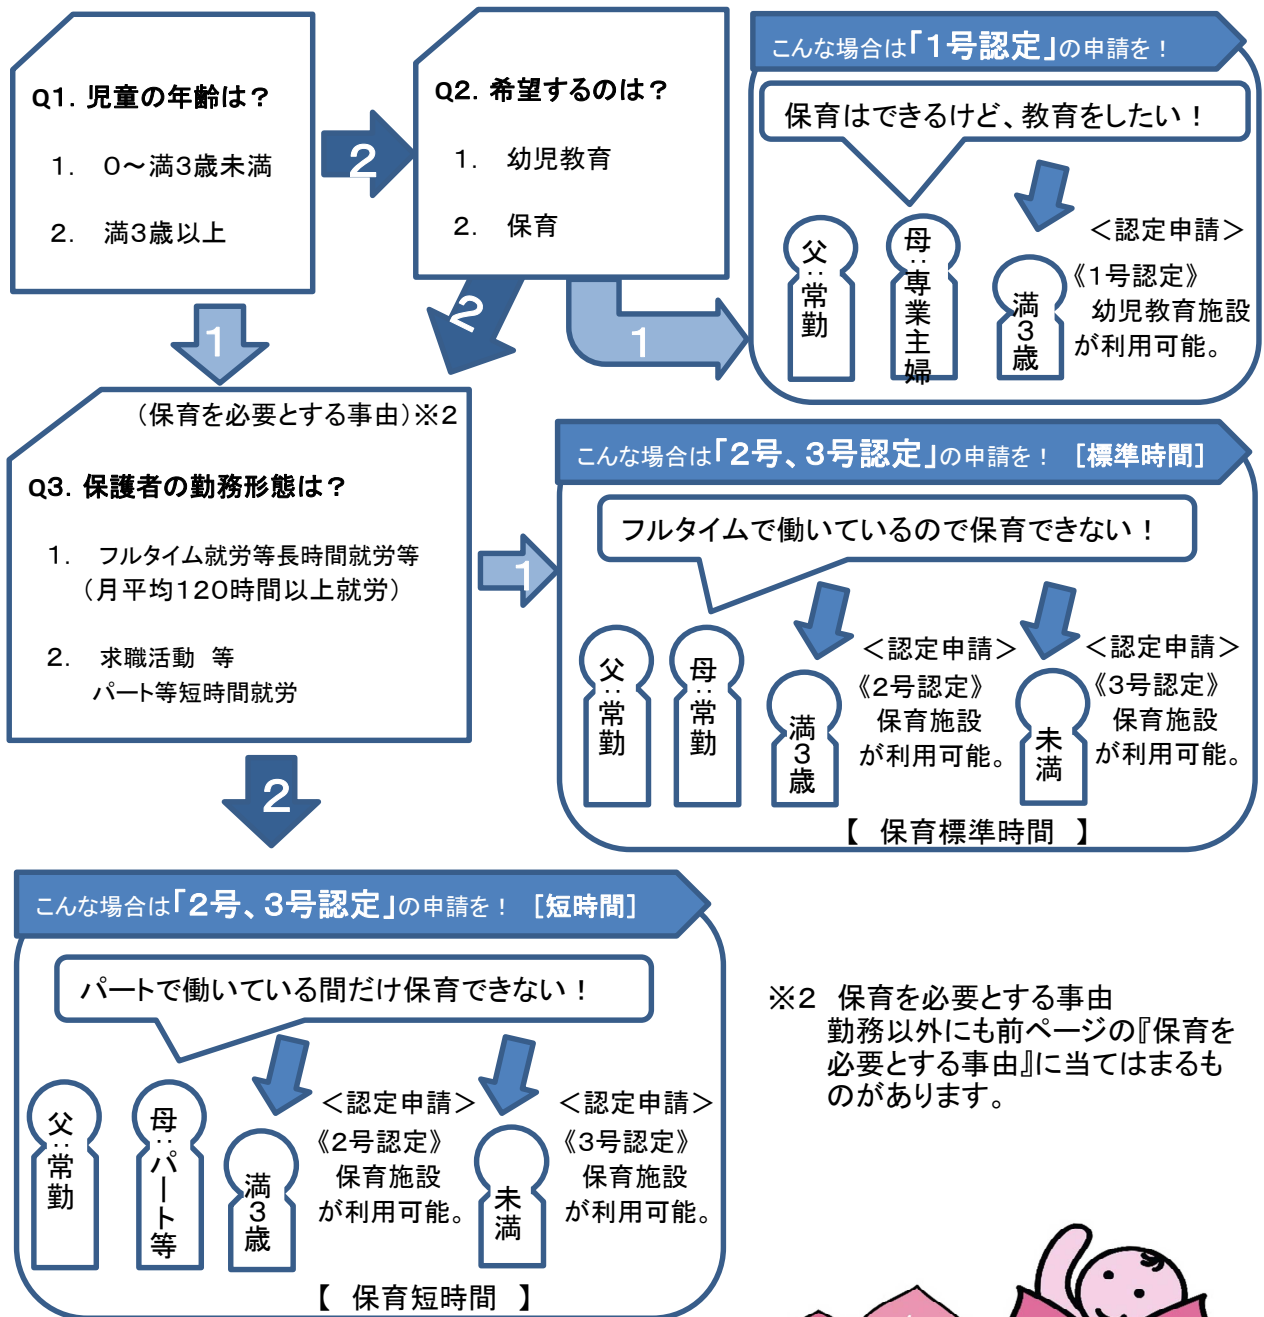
Q1. 児童の年齢は？

1. 0～満3歳未満

2. 満3歳以上

2

Q2. 希望するのは？

1. 幼児教育

2. 保育

こんな場合は「1号認定」の申請を！

保育はできるけど、教育をしたい！

父：常勤

母：専業主婦

満3歳

＜認定申請＞
《1号認定》
幼児教育施設が利用可能。

1

2

1

（保育を必要とする事由）※2

Q3. 保護者の勤務形態は？

1. フルタイム就労等長時間就労等
（月平均120時間以上就労）

2. 求職活動 等
パート等短時間就労

1

こんな場合は「2号、3号認定」の申請を！ ［標準時間］

フルタイムで働いているので保育できない！

父：常勤

母：常勤

満3歳

＜認定申請＞
《2号認定》
保育施設が利用可能。

未満

＜認定申請＞
《3号認定》
保育施設が利用可能。

【 保育標準時間 】

2

こんな場合は「2号、3号認定」の申請を！ ［短時間］

パートで働いている間だけ保育できない！

父：常勤

母：パート等

満3歳

＜認定申請＞
《2号認定》
保育施設が利用可能。

未満

＜認定申請＞
《3号認定》
保育施設が利用可能。

【 保育短時間 】

※2 保育を必要とする事由
勤務以外にも前ページの『保育を必要とする事由』に当てはまるものがあります。